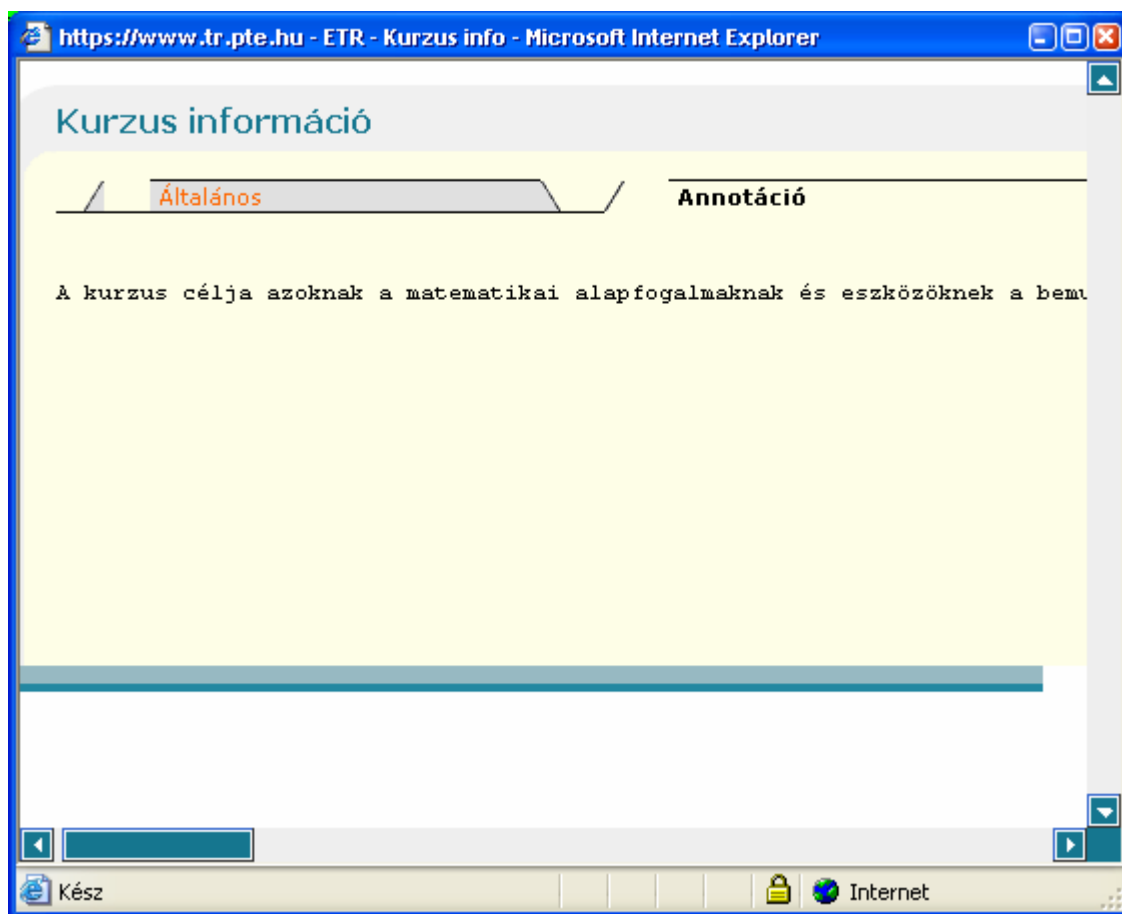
https://www.tr.pte.hu - ETR - Kurzus info - Microsoft Internet Explorer

Kurzus információ

Általános

Annotáció

A kurzus célja azoknak a matematikai alapfogalmaknak és eszközöknek a bemu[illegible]

Kész

Internet